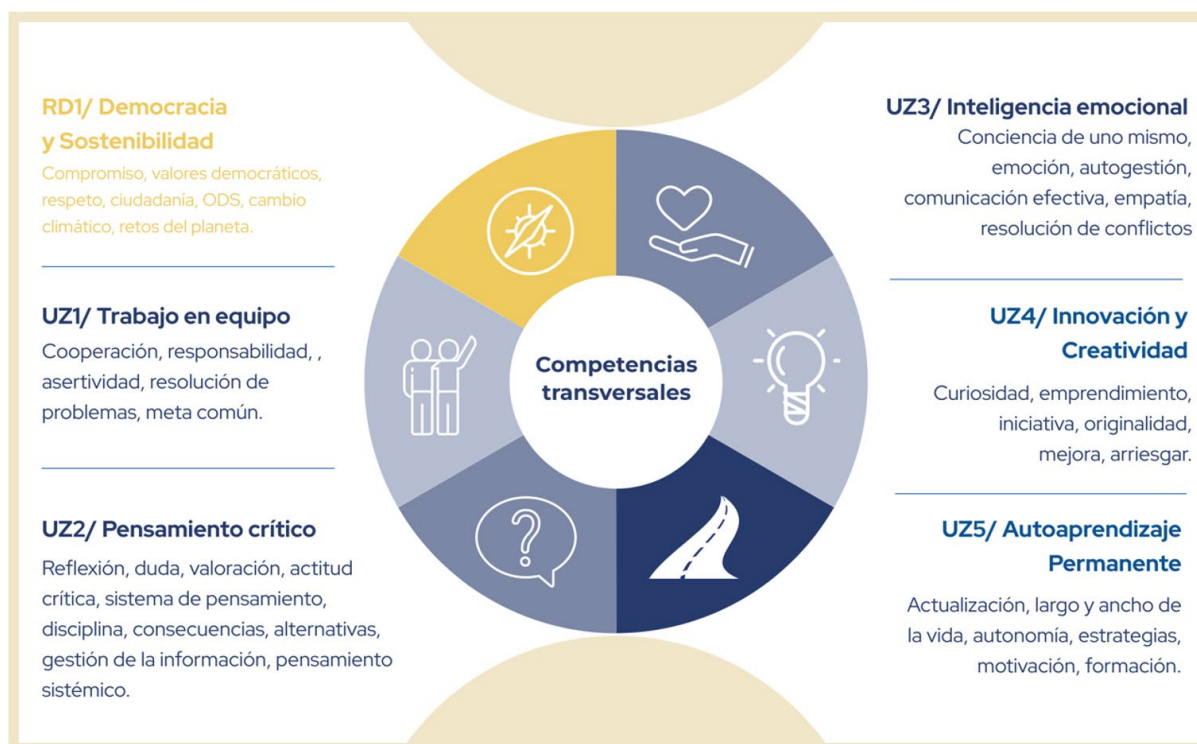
RD1/ Democracia y Sostenibilidad

Compromiso, valores democráticos, respeto, ciudadanía, ODS, cambio climático, retos del planeta.

UZ1/ Trabajo en equipo

Cooperación, responsabilidad, , asertividad, resolución de problemas, meta común.

UZ2/ Pensamiento crítico

Reflexión, duda, valoración, actitud crítica, sistema de pensamiento, disciplina, consecuencias, alternativas, gestión de la información, pensamiento sistémico.

Competencias transversales

UZ3/ Inteligencia emocional

Conciencia de uno mismo, emoción, autogestión, comunicación efectiva, empatía, resolución de conflictos

UZ4/ Innovación y Creatividad

Curiosidad, emprendimiento, iniciativa, originalidad, mejora, arriesgar.

UZ5/ Autoaprendizaje Permanente

Actualización, largo y ancho de la vida, autonomía, estrategias, motivación, formación.